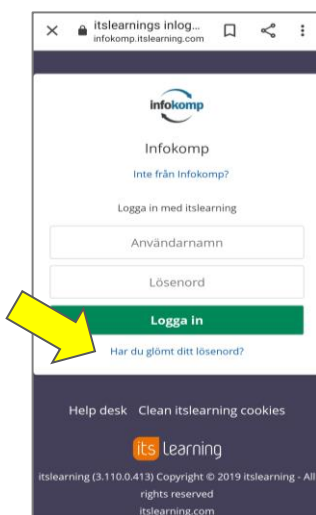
×
itslearnings inlog...
infokomp.itslearning.com

infokomp

Infokomp

Inte från Infokomp?

Logga in med itslearning

Användarnamn

Lösenord

Logga in

Har du glömt ditt lösenord?

Help desk Clean itslearning cookies

its learning

itslearning (3.110.0.413) Copyright © 2019 itslearning - All rights reserved

itslearning.com